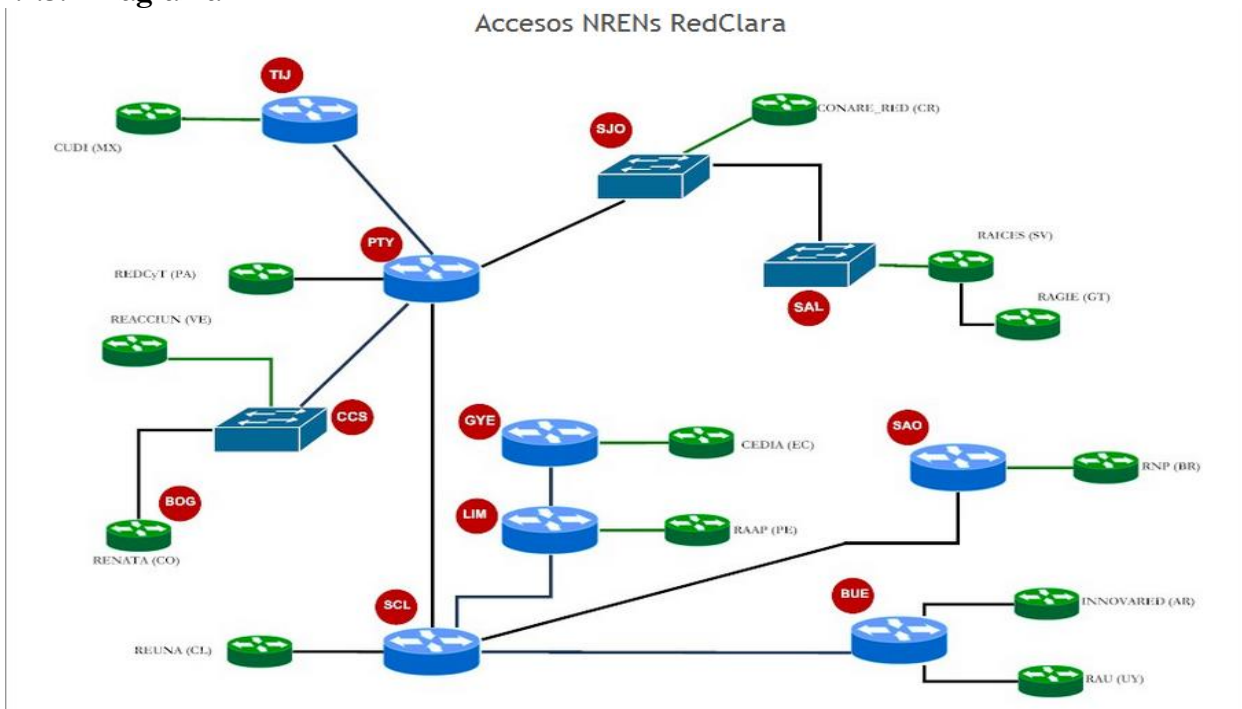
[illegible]

Accesos NRENs RedClara

TIJ
CUDI (MX)
SJO
CONARE_RED (CR)
PTY
REDCyT (PA)
RAICES (SV)
SAL
RAGIE (GT)
REACCIUN (VE)
CCS
GYE
CEDIA (EC)
SAO
RNP (BR)
BOG
RENATA (CO)
LIM
RAAP (PE)
SCL
BUE
INNOVARED (AR)
REUNA (CL)
RAU (UY)